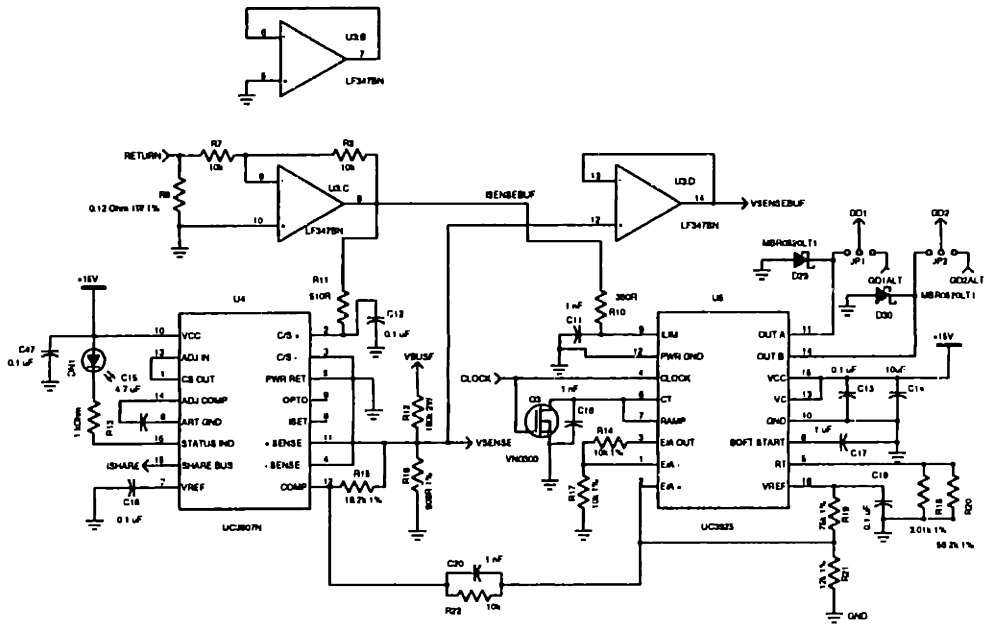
6
5
U3:B
7
LF347BN

RETURN
R7
10k
R3
10k
9
U3:C
8
R8
0.12 Ohm 1W 1%
10
LF347BN
ISENSEBUF
13
U3:D
14
VSENSEBUF
12
LF347BN
GD1
GD2
MBR0520LT1
JP1
JP2
D29
GD1ALT
GD2ALT
MBR0520LT1
D30
+15V
R11
510R
U4
C12
0.1 uF
10
VCC
C/S +
2
C47
0.1 uF
13
ADJ IN
C/S -
3
D41
C15
4.7 uF
1
CS OUT
PWR RET
5
R12
1 kOhm
14
ADJ COMP
OPTO
9
8
ART GND
ISET
6
16
STATUS IND
+ SENSE
11
ISHARE
15
SHARE BUS
- SENSE
4
C16
7
VREF
COMP
12
0.1 uF
UCC3907N
VBUSF
R13
180k 1%
R15
18.2k 1%
R16
909R 1%
VSENSE
1 nF
R10
390R
U5
C11
ILIM
9
OUT A
11
12
PWR GND
OUT B
14
+15V
CLOCK
4
CLOCK
VCC
15
0.1 uF
10uF
1 nF
Q3
6
CT
VC
13
C13
C14
C18
7
RAMP
GND
10
R14
10k 1%
3
E/A OUT
1 uF
SOFT START
8
VN0300
1
E/A -
C17
R17
10k 1%
RT
5
2
E/A +
VREF
16
C19
UC3825
R19
75k 1%
0.1 uF
R18
R20
3.01k 1%
56.2k 1%
C20
1 nF
R21
12k 1%
R22
10k
GND